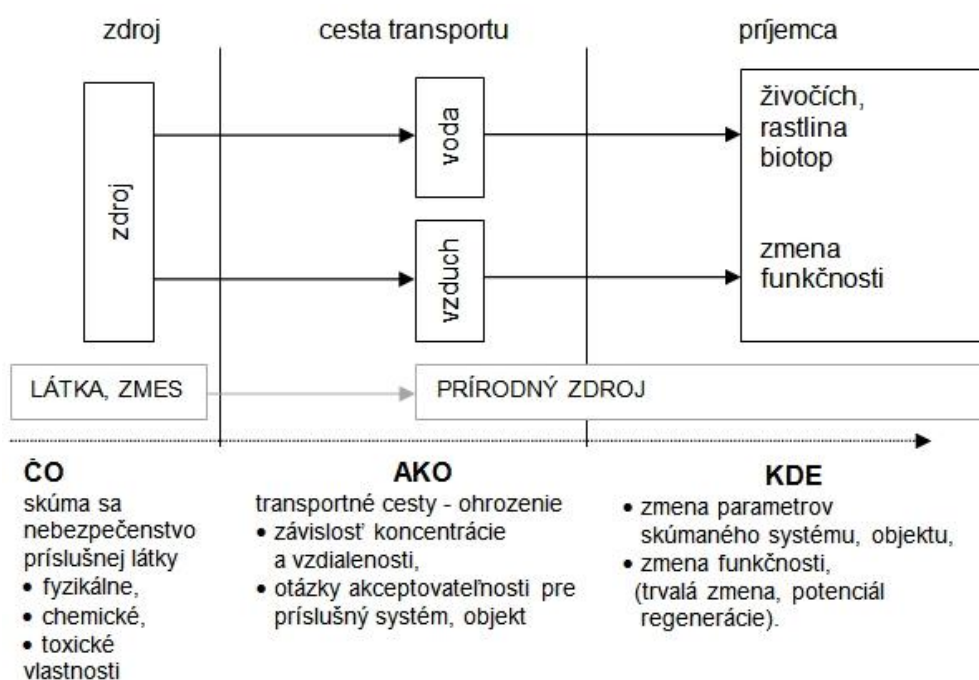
zdroj

cesta transportu

príjemca

zdroj

voda

vzduch

živočích, rastlina biotop

zmena funkčnosti

LÁTKA, ZMES

PRÍRODNÝ ZDROJ

ČO
skúma sa nebezpečenstvo príslušnej látky
• fyzikálne,
• chemické,
• toxické vlastnosti

AKO
transportné cesty - ohrozenie
• závislosť koncentrácie a vzdialenosti,
• otázky akceptovateľnosti pre príslušný systém, objekt

KDE
• zmena parametrov skúmaného systému, objektu,
• zmena funkčnosti, (trvalá zmena, potenciál regenerácie).